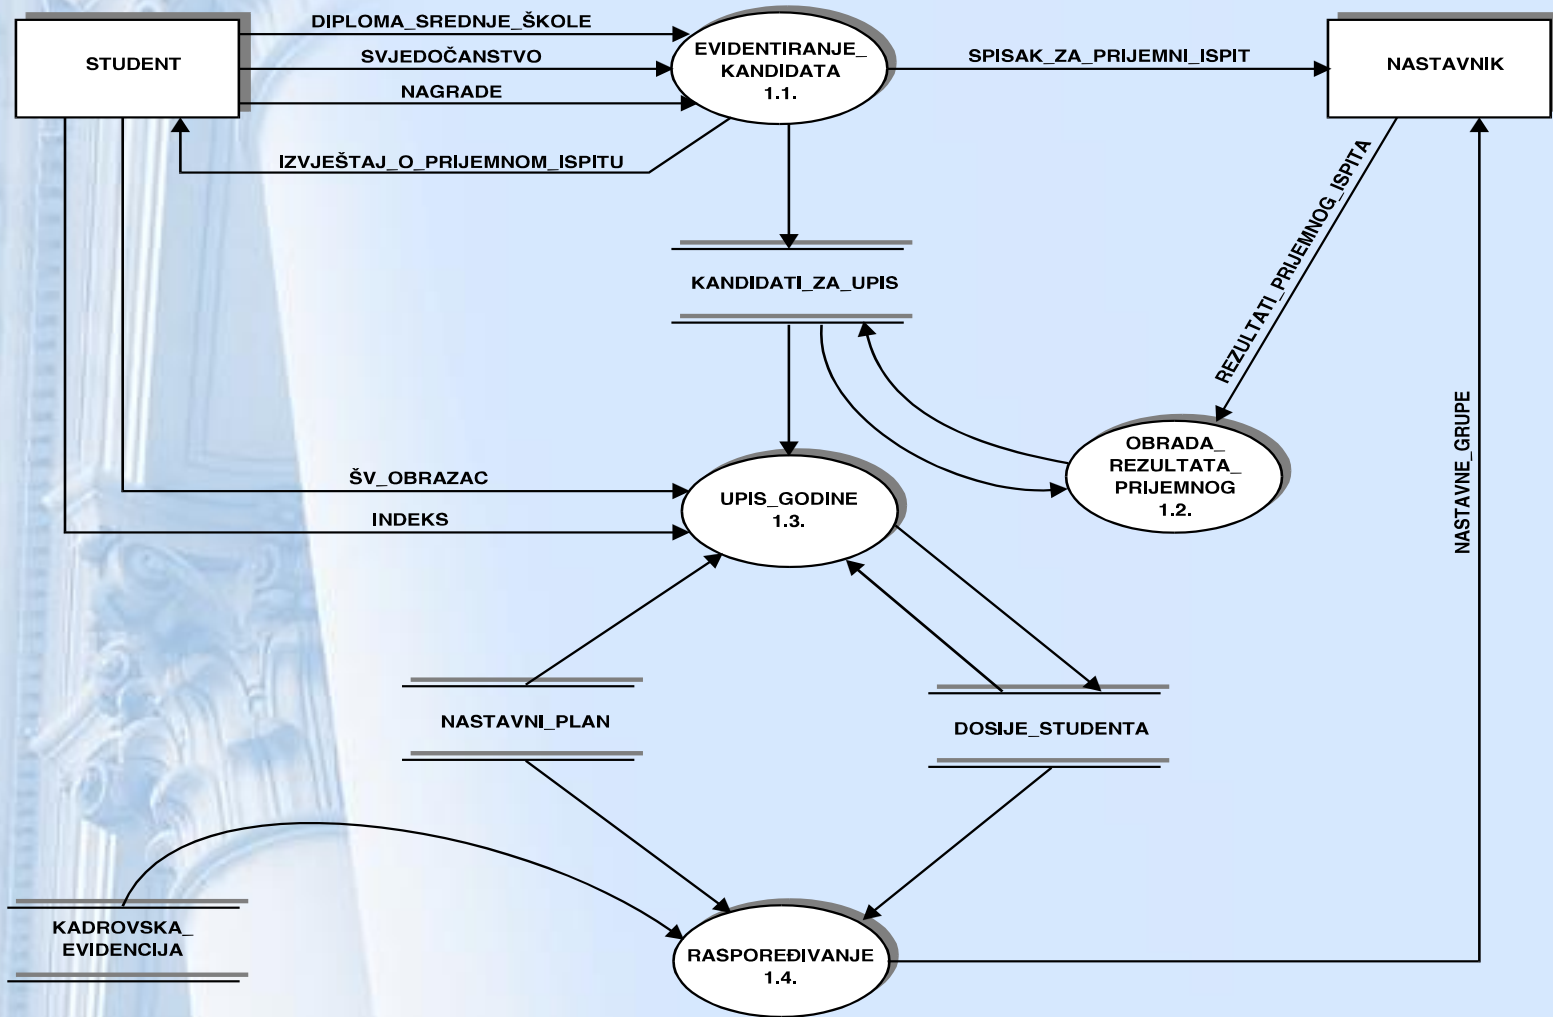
STUDENT

DIPLOMA_SREDNJE_ŠKOLE

SVJEDOČANSTVO

NAGRADE

IZVJEŠTAJ_O_PRIJEMNOM_ISPITU

EVIDENTIRANJE_ KANDIDATA 1.1.

SPISAK_ZA_PRIJEMNI_ISPIT

NASTAVNIK

KANDIDATI_ZA_UPIS

REZULTATI_PRIJEMNOG_ISPITA

OBRADA_ REZULTATA_ PRIJEMNOG 1.2.

NASTAVNE_GRUPE

ŠV_OBRAZAC

INDEKS

UPIS_GODINE 1.3.

NASTAVNI_PLAN

DOSIJE_STUDENTA

KADROVSKA_ EVIDENCIJA

RASPOREĐIVANJE 1.4.